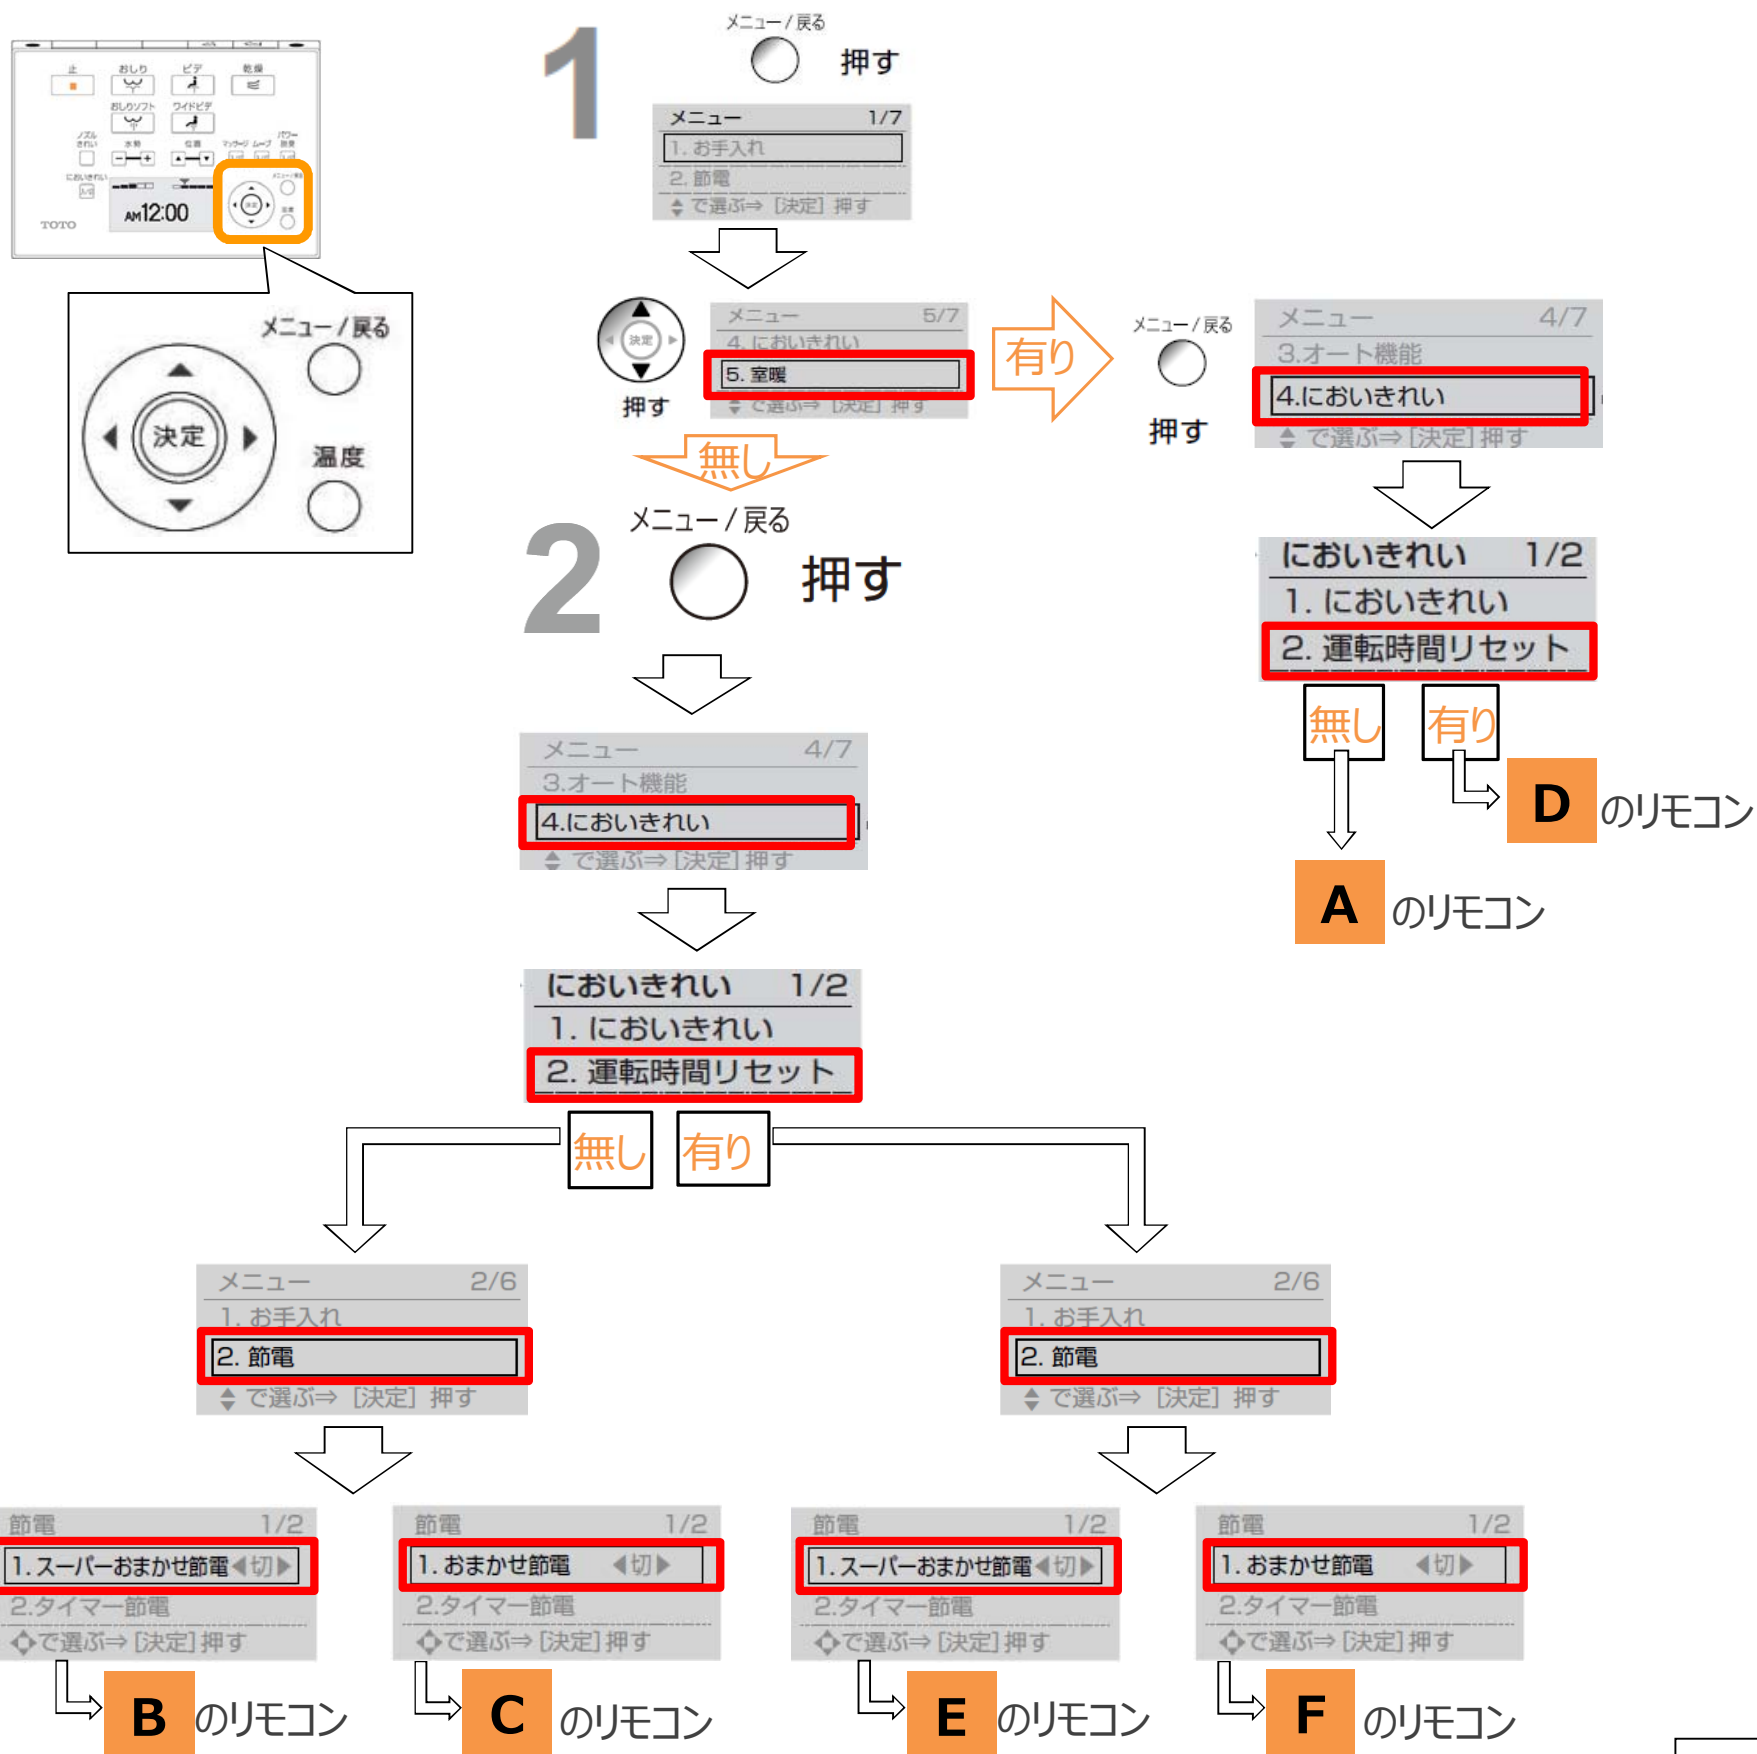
止
おしり
ビデ
乾燥
おしりソフト
ワイドビデ
ノズルきれい
水勢
位置
マッサージ
ムーブ
パワー脱臭
においきれい
AM12:00
TOTO

メニュー／戻る
決定
温度

1
メニュー／戻る
押す

メニュー 1/7
1. お手入れ
2. 節電
で選ぶ⇒［決定］押す

決定
押す

メニュー 5/7
4. においきれい
5. 室暖
で選ぶ⇒［決定］押す

有り

メニュー／戻る
押す

メニュー 4/7
3.オート機能
4.においきれい
で選ぶ⇒［決定］押す

においきれい 1/2
1. においきれい
2. 運転時間リセット

無し
有り
D のリモコン
A のリモコン

無し

2
メニュー／戻る
押す

メニュー 4/7
3.オート機能
4.においきれい
で選ぶ⇒［決定］押す

においきれい 1/2
1. においきれい
2. 運転時間リセット

無し
有り

メニュー 2/6
1. お手入れ
2. 節電
で選ぶ⇒［決定］押す

メニュー 2/6
1. お手入れ
2. 節電
で選ぶ⇒［決定］押す

節電 1/2
1. スーパーおまかせ節電 切
2.タイマー節電
で選ぶ⇒［決定］押す
B のリモコン

節電 1/2
1. おまかせ節電 切
2.タイマー節電
で選ぶ⇒［決定］押す
C のリモコン

節電 1/2
1. スーパーおまかせ節電 切
2.タイマー節電
で選ぶ⇒［決定］押す
E のリモコン

節電 1/2
1. おまかせ節電 切
2.タイマー節電
で選ぶ⇒［決定］押す
F のリモコン